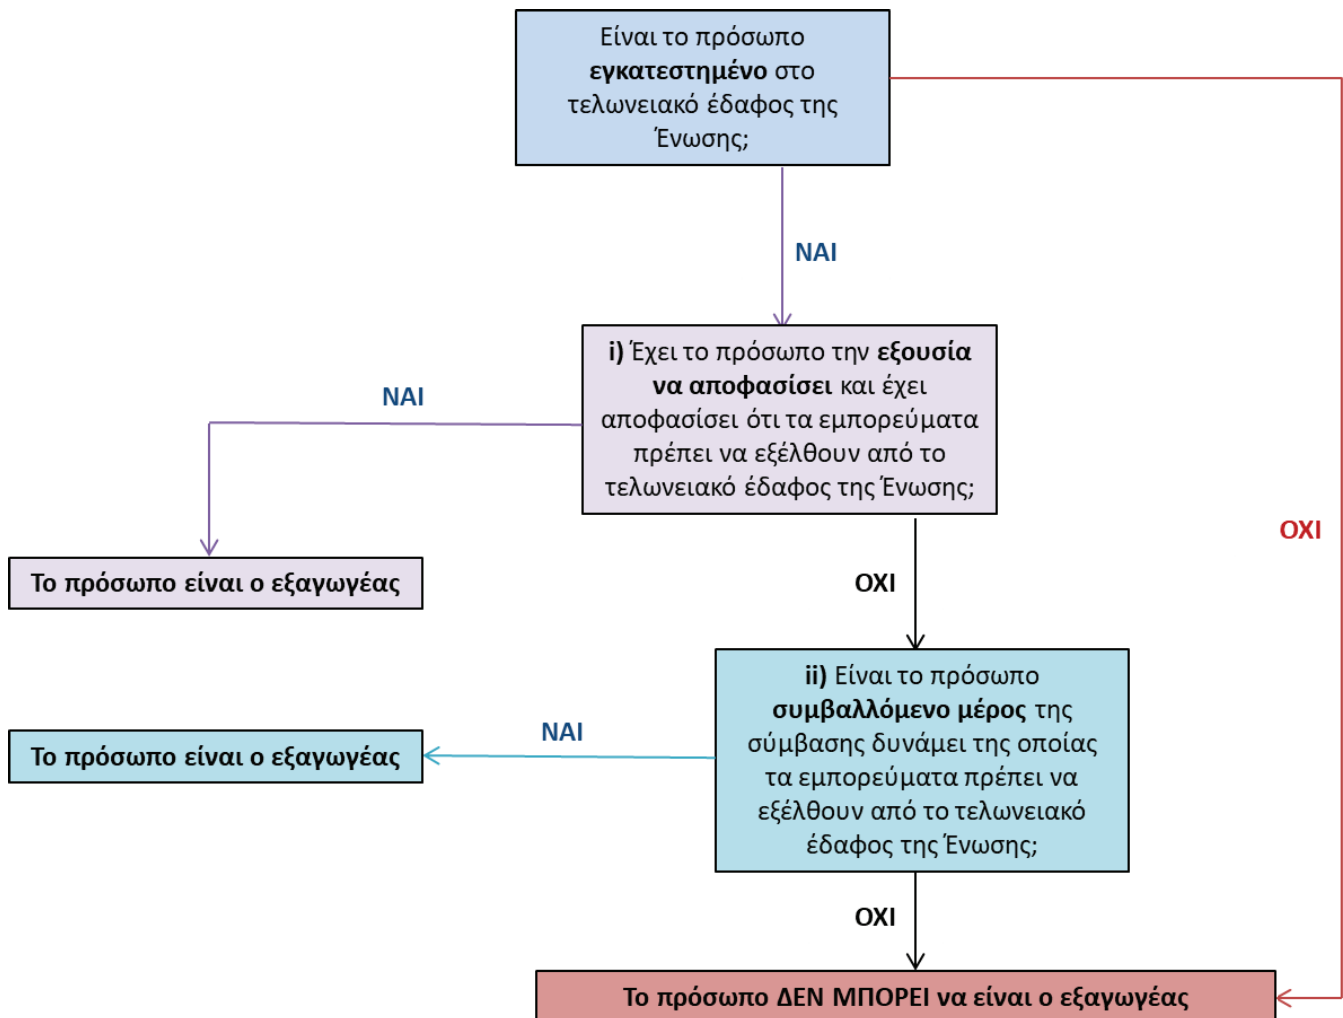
Είναι το πρόσωπο **εγκατεστημένο** στο τελωνειακό έδαφος της Ένωσης;

ΝΑΙ

ΟΧΙ

**i)** Έχει το πρόσωπο την **εξουσία να αποφασίσει** και έχει αποφασίσει ότι τα εμπορεύματα πρέπει να εξέλθουν από το τελωνειακό έδαφος της Ένωσης;

ΝΑΙ

Το πρόσωπο είναι ο εξαγωγέας

ΟΧΙ

**ii)** Είναι το πρόσωπο **συμβαλλόμενο μέρος** της σύμβασης δυνάμει της οποίας τα εμπορεύματα πρέπει να εξέλθουν από το τελωνειακό έδαφος της Ένωσης;

ΝΑΙ

Το πρόσωπο είναι ο εξαγωγέας

ΟΧΙ

Το πρόσωπο ΔΕΝ ΜΠΟΡΕΙ να είναι ο εξαγωγέας